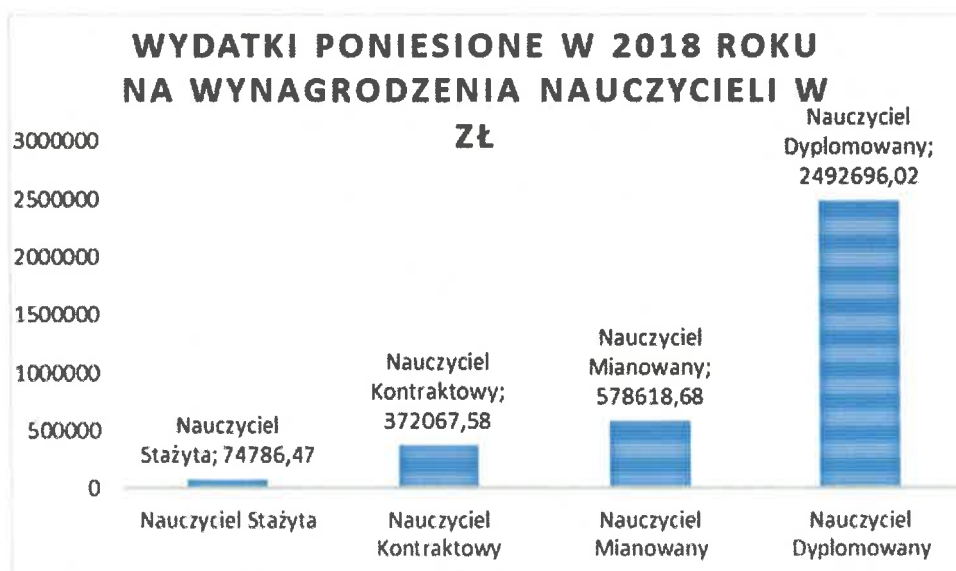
WYDATKI PONIESIONE W 2018 ROKU NA WYNAGRODZENIA NAUCZYCIELI W ZŁ

3000000
2500000
2000000
1500000
1000000
500000
0

Nauczyciel Stażyta; 74786,47
Nauczyciel Kontraktowy; 372067,58
Nauczyciel Mianowany; 578618,68
Nauczyciel Dyplomowany; 2492696,02

Nauczyciel Stażyta
Nauczyciel Kontraktowy
Nauczyciel Mianowany
Nauczyciel Dyplomowany